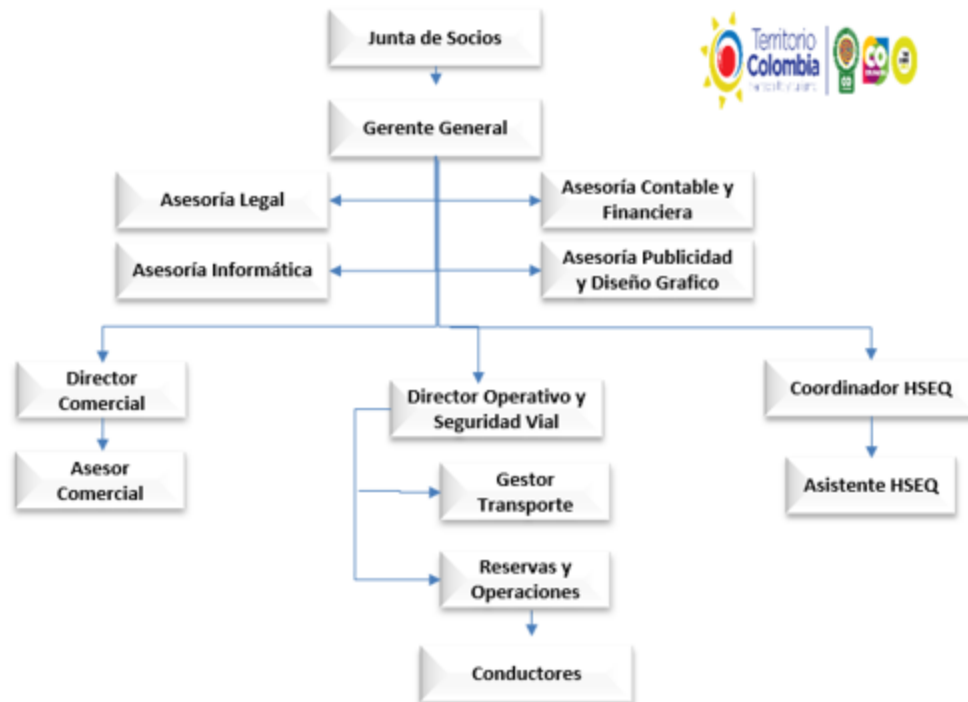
Junta de Socios

Territorio Colombia

Gerente General

Asesoría Legal

Asesoría Contable y Financiera

Asesoría Informática

Asesoría Publicidad y Diseño Grafico

Director Comercial

Director Operativo y Seguridad Vial

Coordinador HSEQ

Asesor Comercial

Gestor Transporte

Asistente HSEQ

Reservas y Operaciones

Conductores